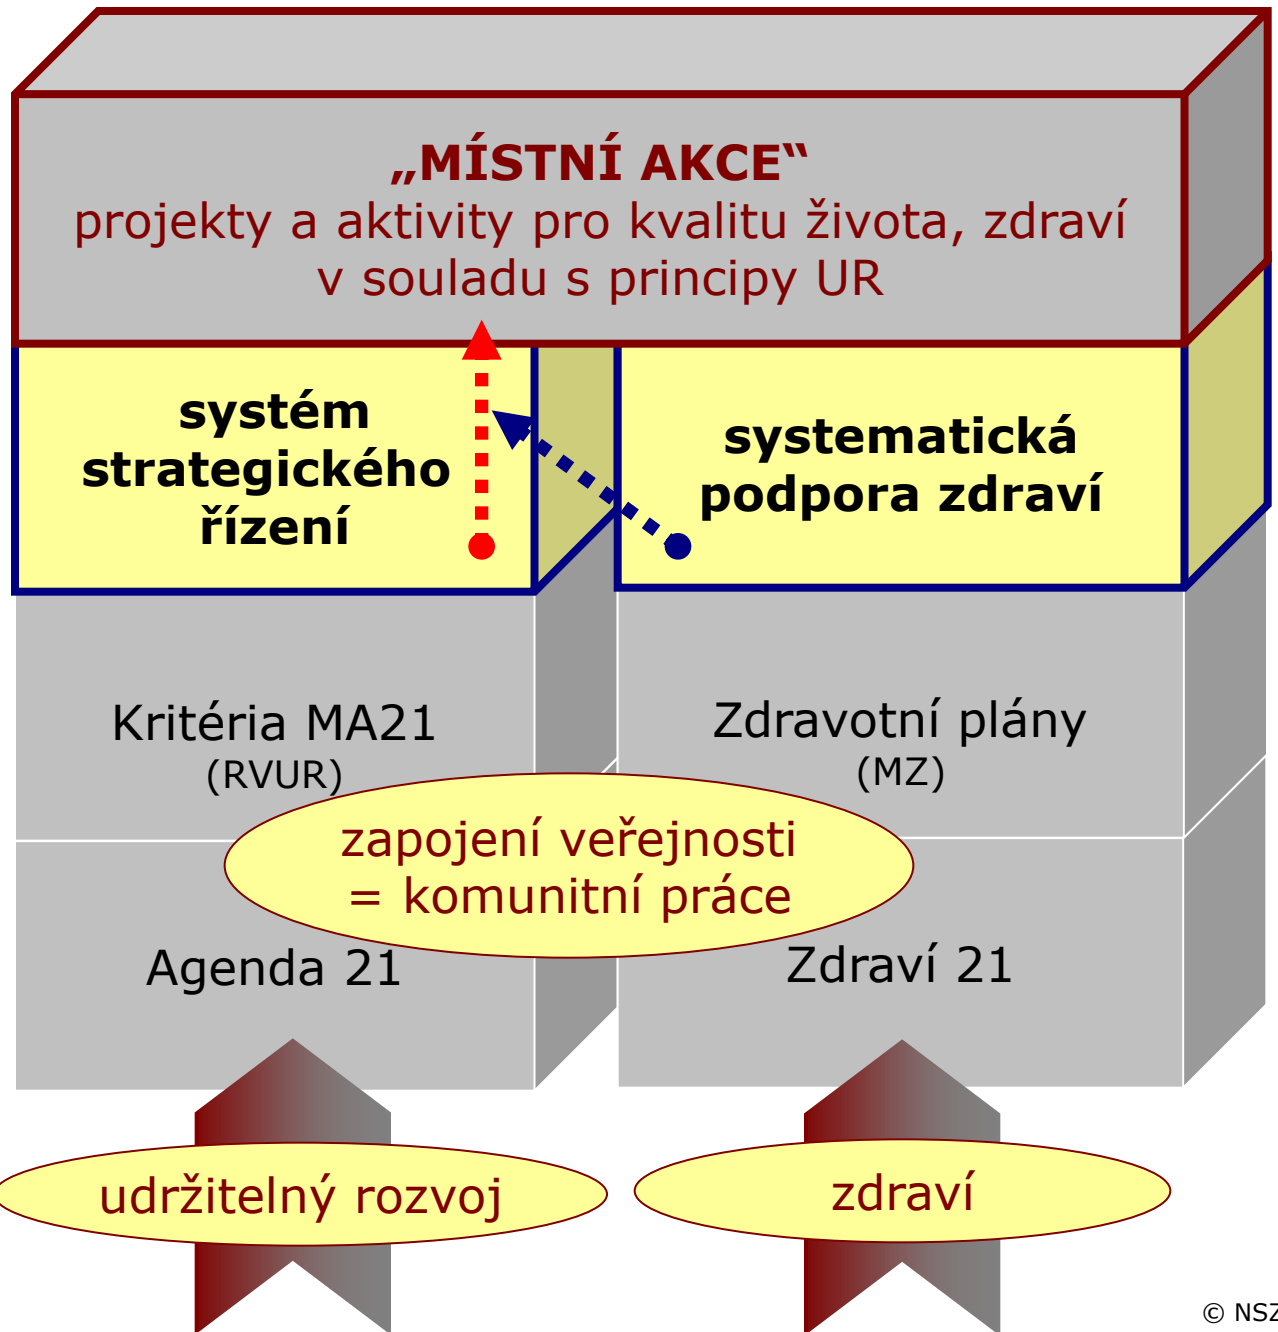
„MÍSTNÍ AKCE“
projekty a aktivity pro kvalitu života, zdraví v souladu s principy UR

systém strategického řízení

systematická podpora zdraví

Kritéria MA21
(RVUR)

Zdravotní plány
(MZ)

zapojení veřejnosti
= komunitní práce

Agenda 21

Zdraví 21

udržitelný rozvoj

zdraví

© NSZ